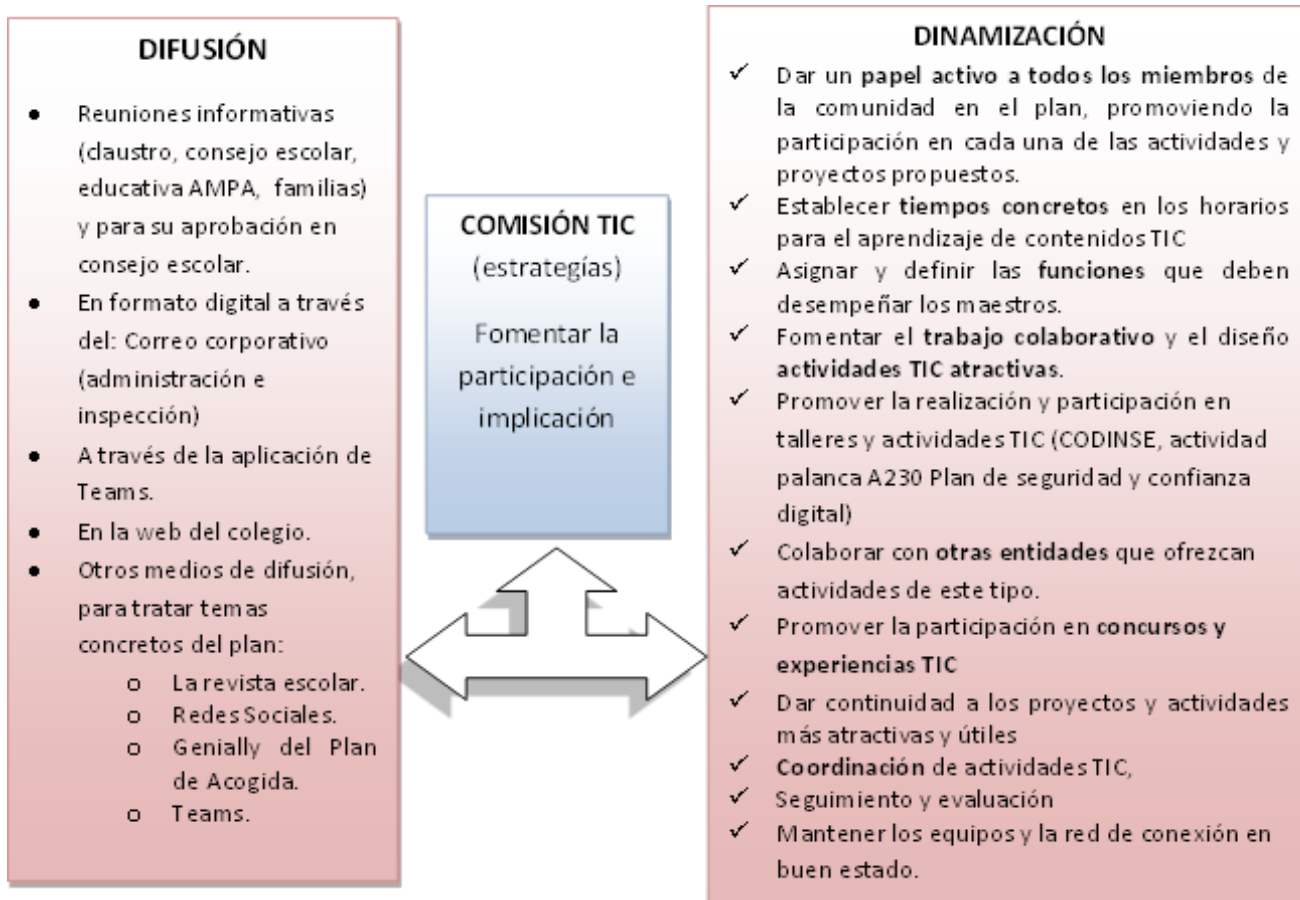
DIFUSIÓN

- Reuniones informativas (claustro, consejo escolar, educativa AMPA, familias) y para su aprobación en consejo escolar.
- En formato digital a través del: Correo corporativo (administración e inspección)
- A través de la aplicación de Teams.
- En la web del colegio.
- Otros medios de difusión, para tratar temas concretos del plan:
  - La revista escolar.
  - Redes Sociales.
  - Genially del Plan de Acogida.
  - Teams.

COMISIÓN TIC
(estrategías)

Fomentar la participación e implicación

DINAMIZACIÓN

✓ Dar un papel activo a todos los miembros de la comunidad en el plan, promoviendo la participación en cada una de las actividades y proyectos propuestos.
✓ Establecer tiempos concretos en los horarios para el aprendizaje de contenidos TIC
✓ Asignar y definir las funciones que deben desempeñar los maestros.
✓ Fomentar el trabajo colaborativo y el diseño actividades TIC atractivas.
✓ Promover la realización y participación en talleres y actividades TIC (CODINSE, actividad palanca A230 Plan de seguridad y confianza digital)
✓ Colaborar con otras entidades que ofrezcan actividades de este tipo.
✓ Promover la participación en concursos y experiencias TIC
✓ Dar continuidad a los proyectos y actividades más atractivas y útiles
✓ Coordinación de actividades TIC,
✓ Seguimiento y evaluación
✓ Mantener los equipos y la red de conexión en buen estado.